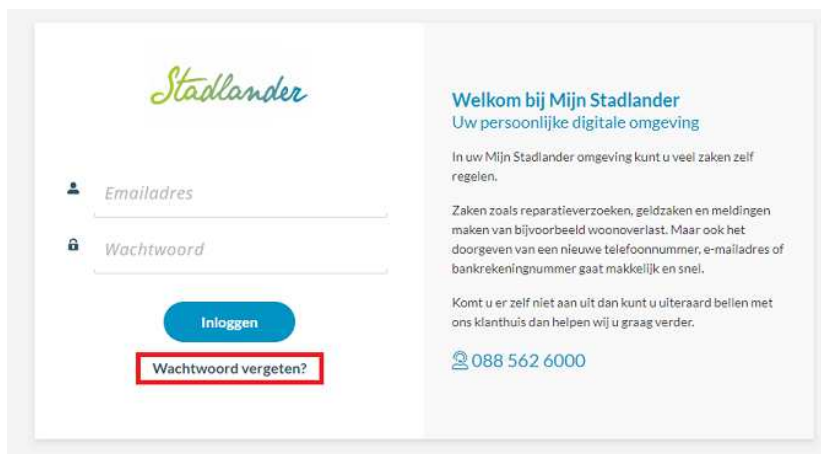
Stadlander

Emailadres

Wachtwoord

Inloggen

Wachtwoord vergeten?

Welkom bij Mijn Stadlander
Uw persoonlijke digitale omgeving

In uw Mijn Stadlander omgeving kunt u veel zaken zelf regelen.

Zaken zoals reparatieverzoeken, geldzaken en meldingen maken van bijvoorbeeld woonoverlast. Maar ook het doorgeven van een nieuwe telefoonnummer, e-mailadres of bankrekeningnummer gaat makkelijk en snel.

Komt u er zelf niet aan uit dan kunt u uiteraard bellen met ons klanthuis dan helpen wij u graag verder.

088 562 6000